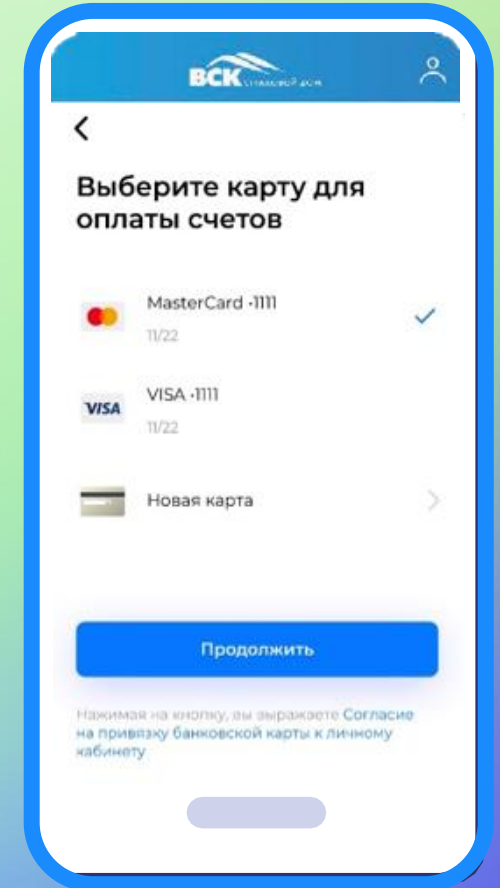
ВСК Страховой дом

Выберите карту для оплаты счетов

MasterCard ·1111
11/22

VISA

VISA ·1111
11/22

Новая карта

Продолжить

Нажимая на кнопку, вы выражаете Согласие на привязку банковской карты к личному кабинету